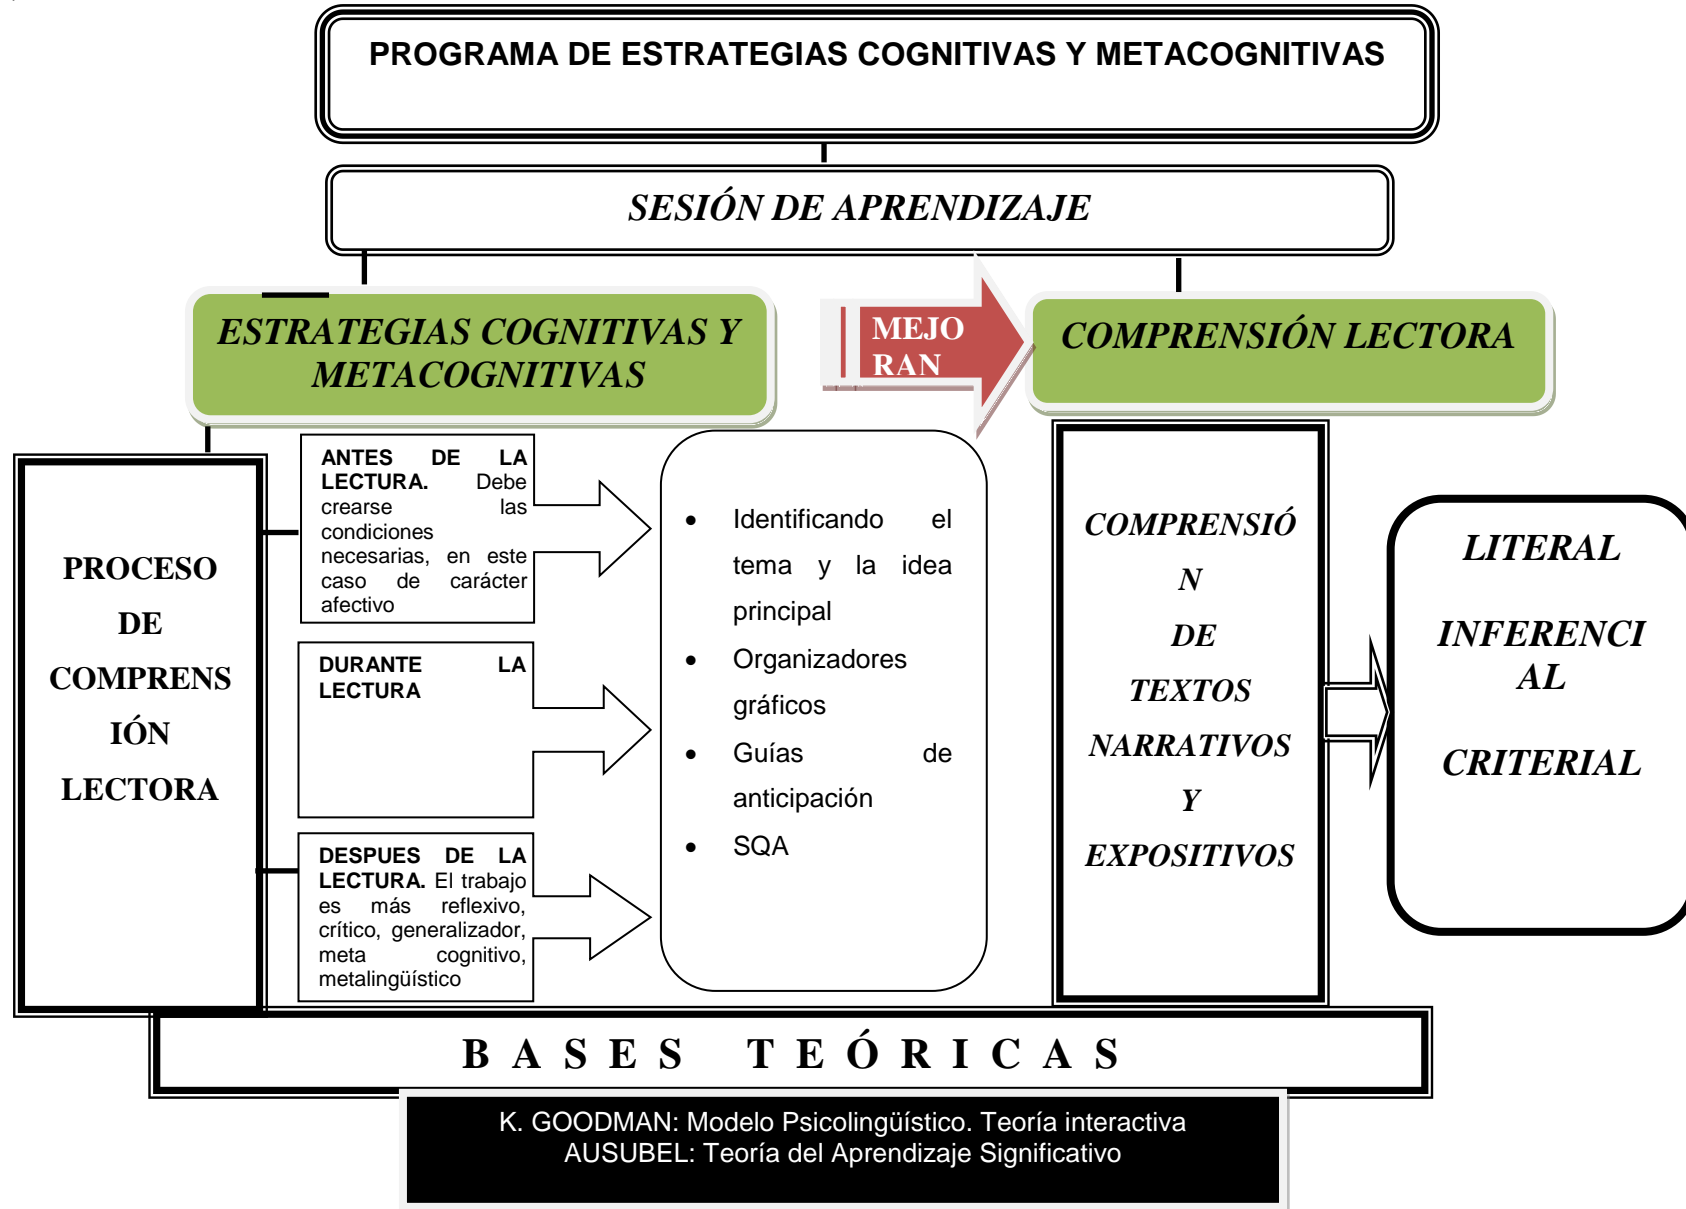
PROGRAMA DE ESTRATEGIAS COGNITIVAS Y METACOGNITIVAS

SESIÓN DE APRENDIZAJE

ESTRATEGIAS COGNITIVAS Y METACOGNITIVAS

MEJO RAN

COMPRENSIÓN LECTORA

PROCESO DE COMPRENS IÓN LECTORA

ANTES DE LA LECTURA. Debe crearse las condiciones necesarias, en este caso de carácter afectivo

DURANTE LA LECTURA

DESPUES DE LA LECTURA. El trabajo es más reflexivo, crítico, generalizador, meta cognitivo, metalingüístico

- Identificando el tema y la idea principal
- Organizadores gráficos
- Guías de anticipación
- SQA

COMPRENSIÓ N DE TEXTOS NARRATIVOS Y EXPOSITIVOS

LITERAL

INFERENCI AL

CRITERIAL

B A S E S T E Ó R I C A S

K. GOODMAN: Modelo Psicolingüístico. Teoría interactiva
AUSUBEL: Teoría del Aprendizaje Significativo